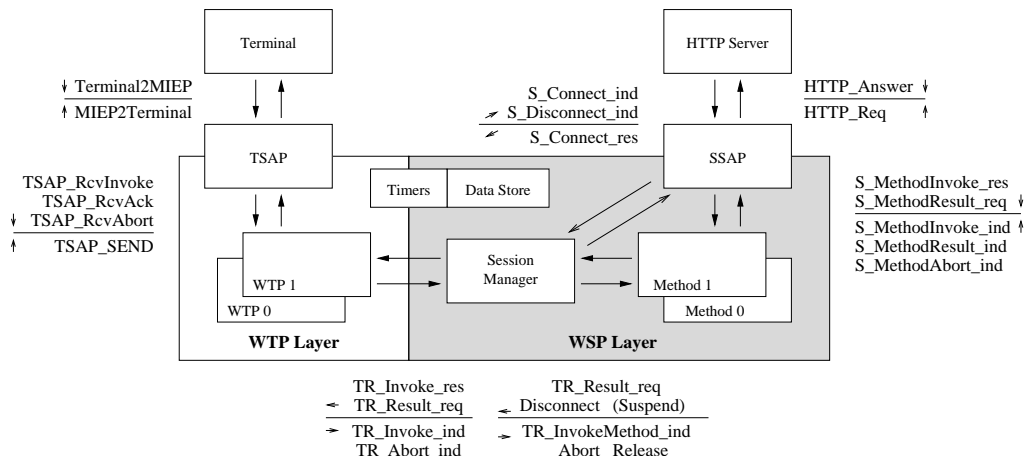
Terminal

HTTP Server

Terminal2MIEP
MIEP2Terminal

S_Connect_ind
S_Disconnect_ind
S_Connect_res

HTTP_Answer
HTTP_Req

TSAP

SSAP

TSAP_RcvInvoke
TSAP_RcvAck
TSAP_RcvAbort
TSAP_SEND

Timers

Data Store

S_MethodInvoke_res
S_MethodResult_req
S_MethodInvoke_ind
S_MethodResult_ind
S_MethodAbort_ind

WTP 1
WTP 0

Session Manager

Method 1
Method 0

WTP Layer

WSP Layer

TR_Invoke_res
TR_Result_req
TR_Invoke_ind
TR_Abort_ind

TR_Result_req
Disconnect (Suspend)
TR_InvokeMethod_ind
Abort Release